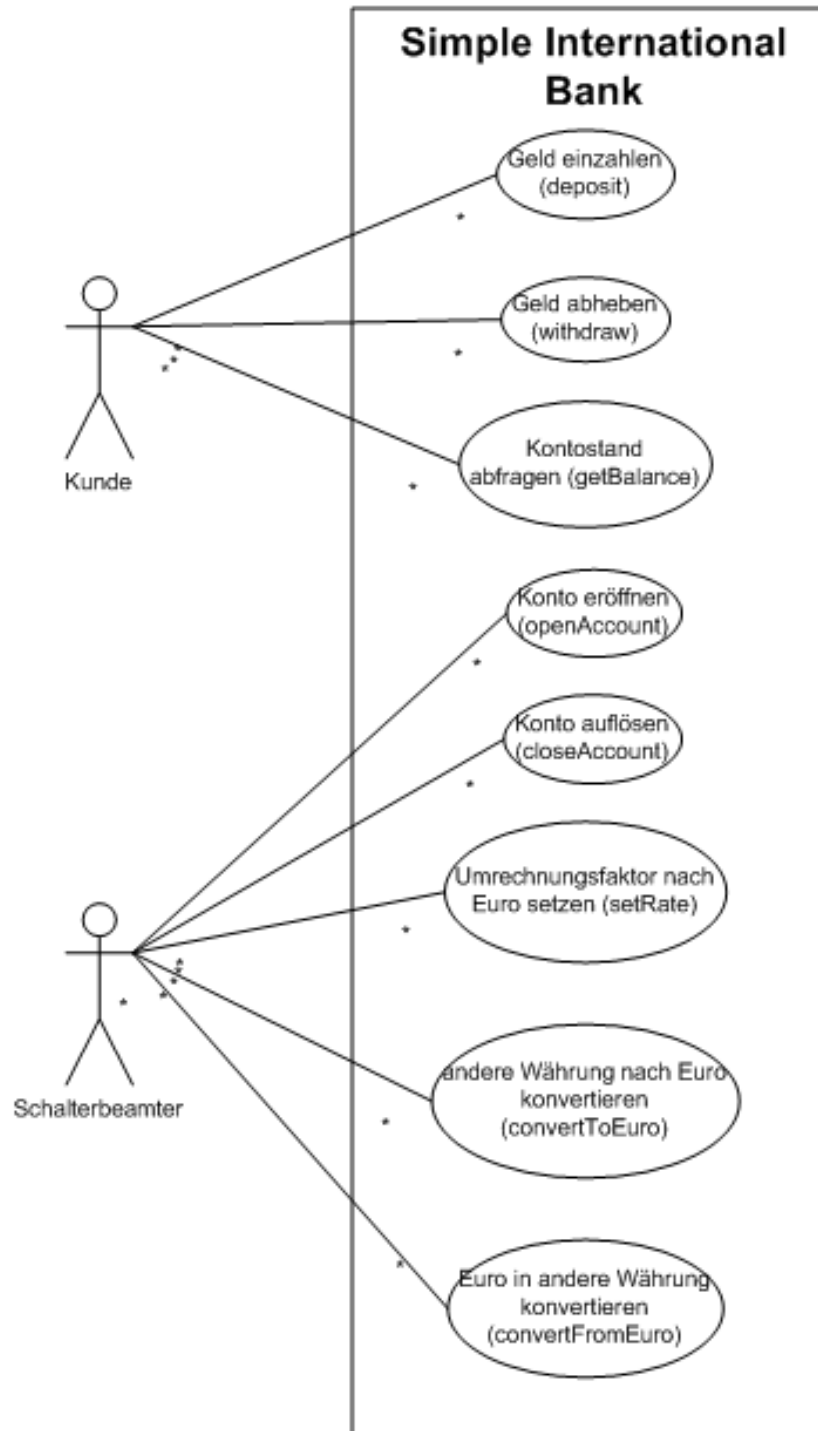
Simple International Bank

Geld einzahlen (deposit)

*

Geld abheben (withdraw)

*

* *

Kontostand abfragen (getBalance)

*

Kunde

Konto eröffnen (openAccount)

*

Konto auflösen (closeAccount)

*

Umrechnungsfaktor nach Euro setzen (setRate)

*

* * *

*

andere Währung nach Euro konvertieren (convertToEuro)

*

Schalterbeamter

*

Euro in andere Währung konvertieren (convertFromEuro)